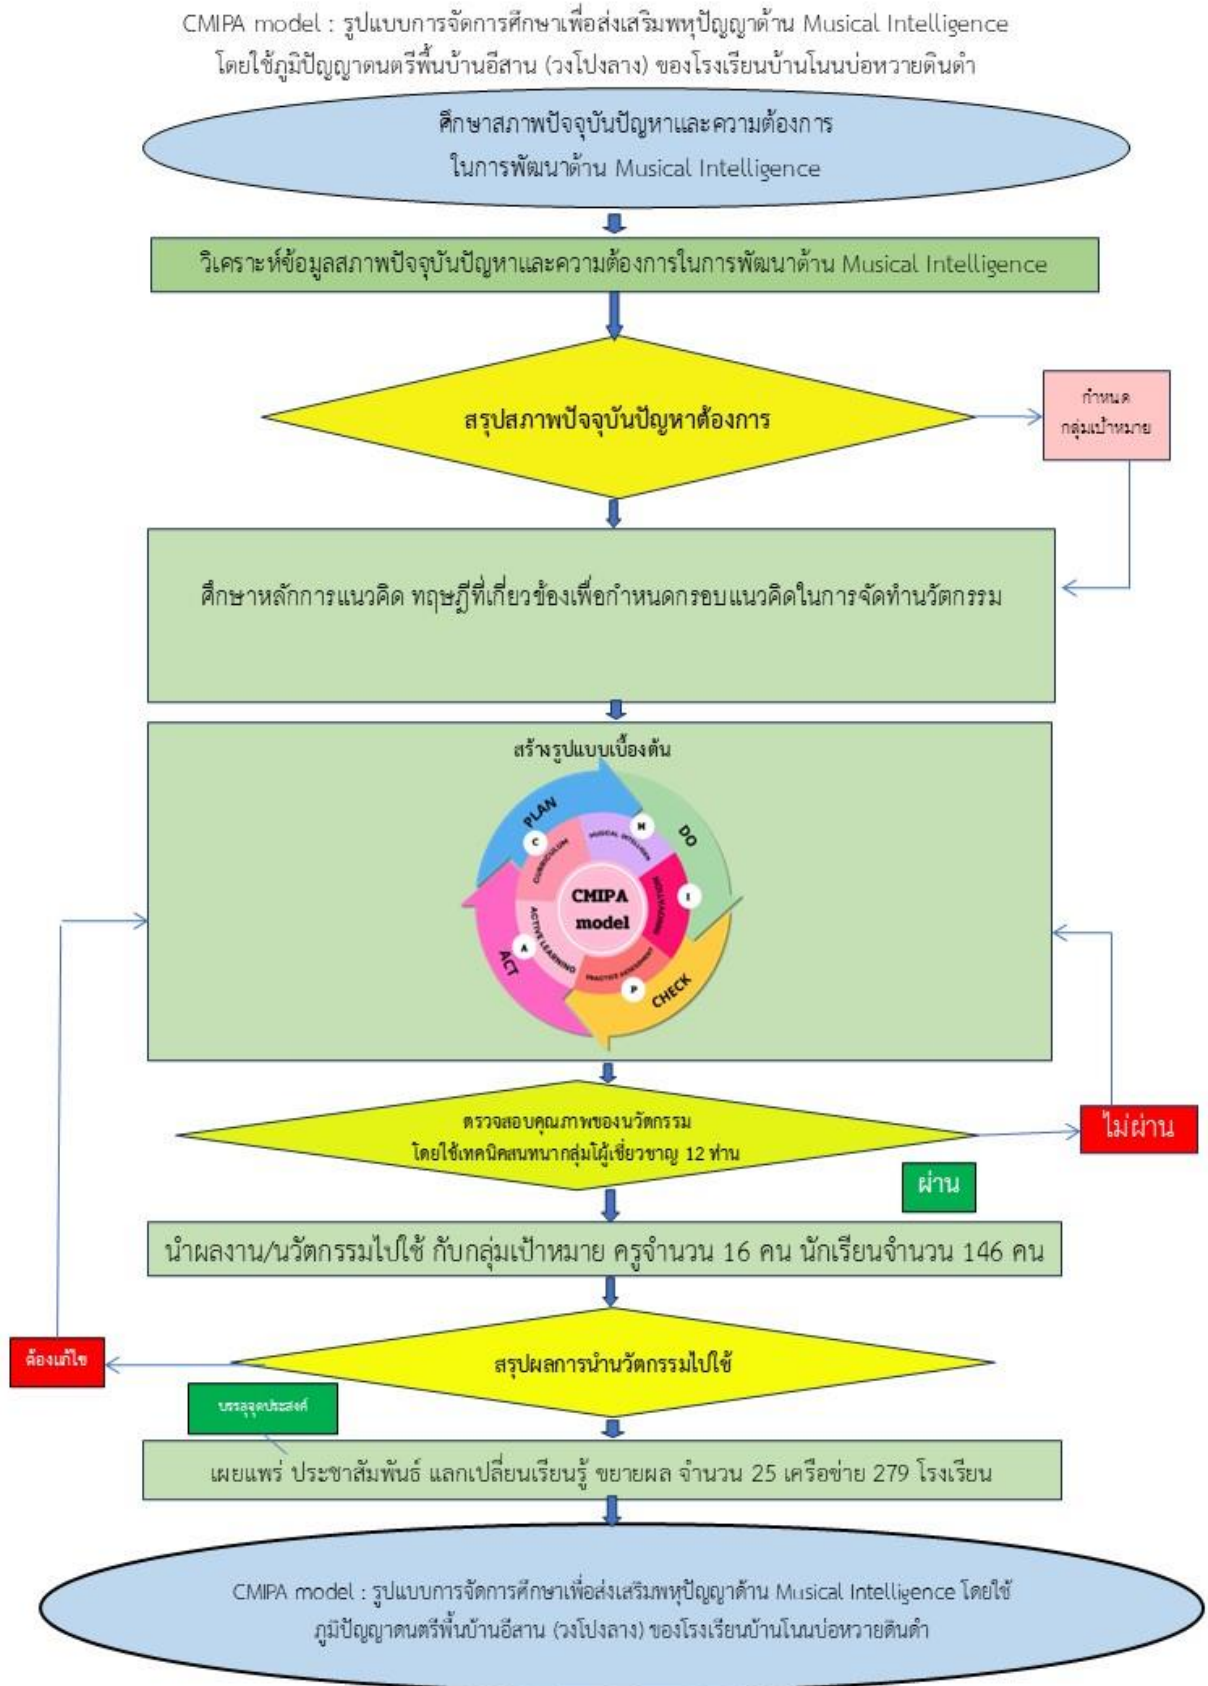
CMIPA model : รูปแบบการจัดการศึกษาเพื่อส่งเสริมพหุปัญญาด้าน Musical Intelligence โดยใช้ภูมิปัญญาดนตรีพื้นบ้านอีสาน (วงโปงลาง) ของโรงเรียนบ้านโนนบ่อหวายดินดำ

ศึกษาสภาพปัจจุบันปัญหาและความต้องการ ในการพัฒนาด้าน Musical Intelligence

วิเคราะห์ข้อมูลสภาพปัจจุบันปัญหาและความต้องการในการพัฒนาด้าน Musical Intelligence

สรุปสภาพปัจจุบันปัญหาต้องการ

กำหนด กลุ่มเป้าหมาย

ศึกษาหลักการแนวคิด ทฤษฎีที่เกี่ยวข้องเพื่อกำหนดกรอบแนวคิดในการจัดทำนวัตกรรม

สร้างรูปแบบเบื้องต้น

PLAN
DO
CHECK
ACT
C
M
I
P
A
CURRICULUM
MUSICAL INTELLIGENCE
MOTIVATION
PRACTICE ASSESSMENT
ACTIVE LEARNING
CMIPA model

ตรวจสอบคุณภาพของนวัตกรรม โดยใช้เทคนิคสนทนากลุ่มผู้เชี่ยวชาญ 12 ท่าน

ไม่ผ่าน

ผ่าน

นำผลงาน/นวัตกรรมไปใช้ กับกลุ่มเป้าหมาย ครูจำนวน 16 คน นักเรียนจำนวน 146 คน

ต้องแก้ไข

สรุปผลการนำนวัตกรรมไปใช้

บรรลุจุดประสงค์

เผยแพร่ ประชาสัมพันธ์ แลกเปลี่ยนเรียนรู้ ขยายผล จำนวน 25 เครือข่าย 279 โรงเรียน

CMIPA model : รูปแบบการจัดการศึกษาเพื่อส่งเสริมพหุปัญญาด้าน Musical Intelligence โดยใช้ภูมิปัญญาดนตรีพื้นบ้านอีสาน (วงโปงลาง) ของโรงเรียนบ้านโนนบ่อหวายดินดำ